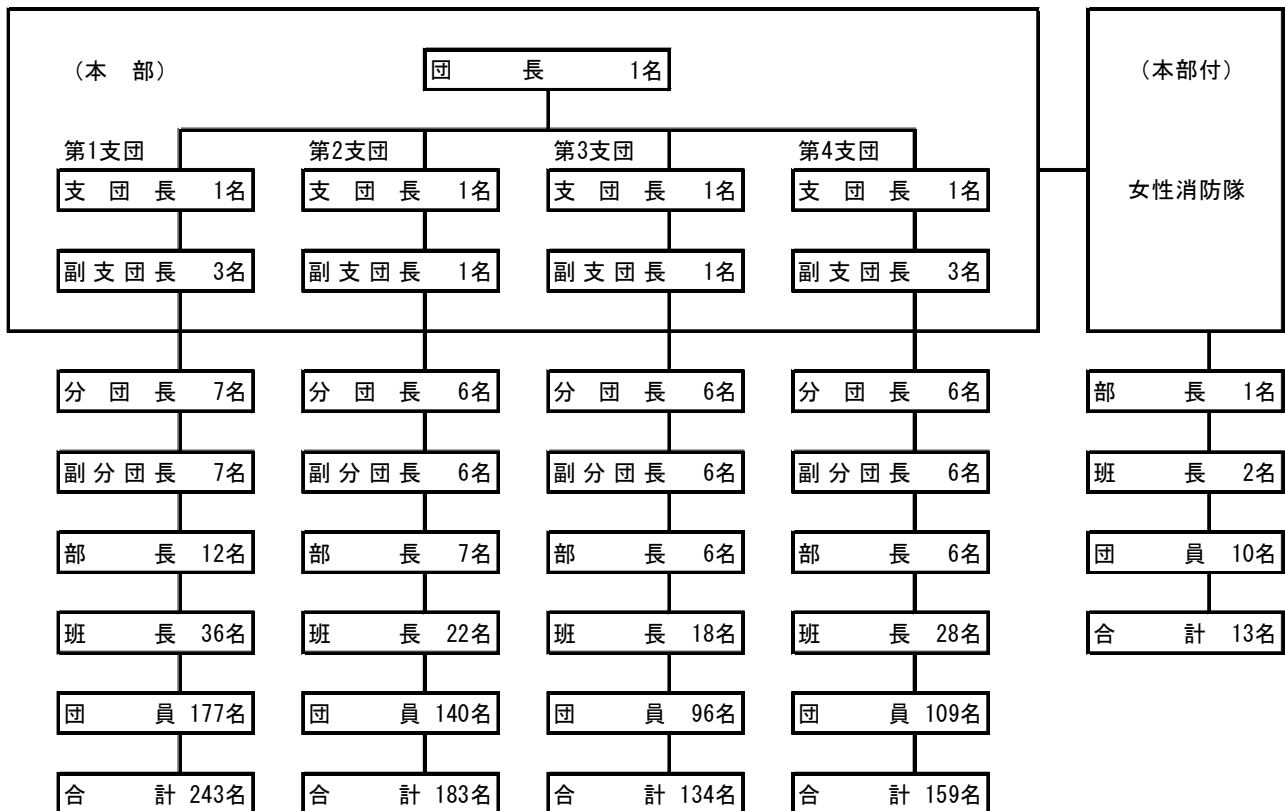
(本 部)

団 長 1名

第1支団
支 団 長 1名
副支団長 3名
分 団 長 7名
副分団長 7名
部 長 12名
班 長 36名
団 員 177名
合 計 243名

第2支団
支 団 長 1名
副支団長 1名
分 団 長 6名
副分団長 6名
部 長 7名
班 長 22名
団 員 140名
合 計 183名

第3支団
支 団 長 1名
副支団長 1名
分 団 長 6名
副分団長 6名
部 長 6名
班 長 18名
団 員 96名
合 計 134名

第4支団
支 団 長 1名
副支団長 3名
分 団 長 6名
副分団長 6名
部 長 6名
班 長 28名
団 員 109名
合 計 159名

(本部付)

女性消防隊
部 長 1名
班 長 2名
団 員 10名
合 計 13名